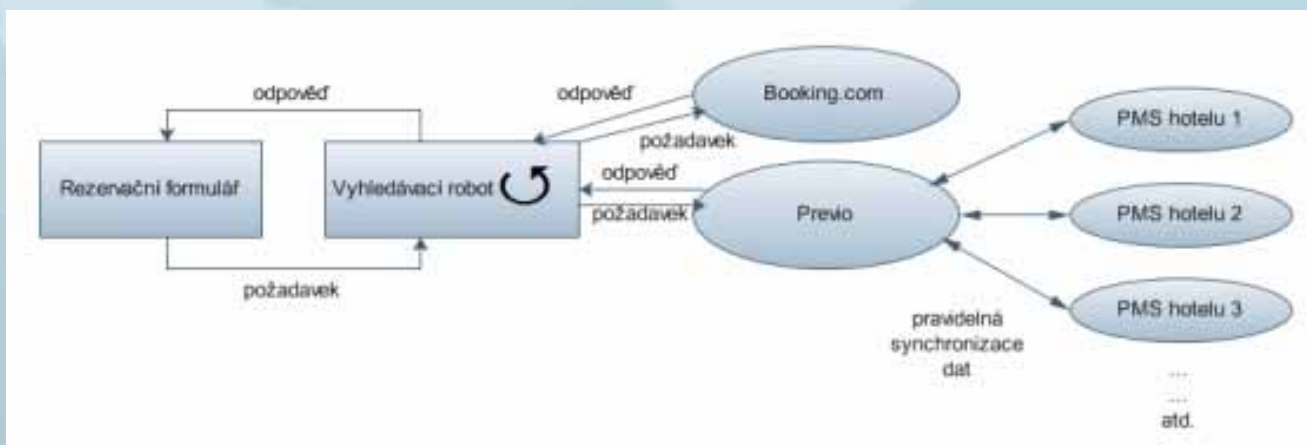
odpověď

Rezervační formulář

požadavek

Vyhledávací robot

odpověď

požadavek

Booking.com

odpověď

požadavek

Previo

PMS hotelu 1

PMS hotelu 2

PMS hotelu 3

pravidelná synchronizace dat

...
...
atd.